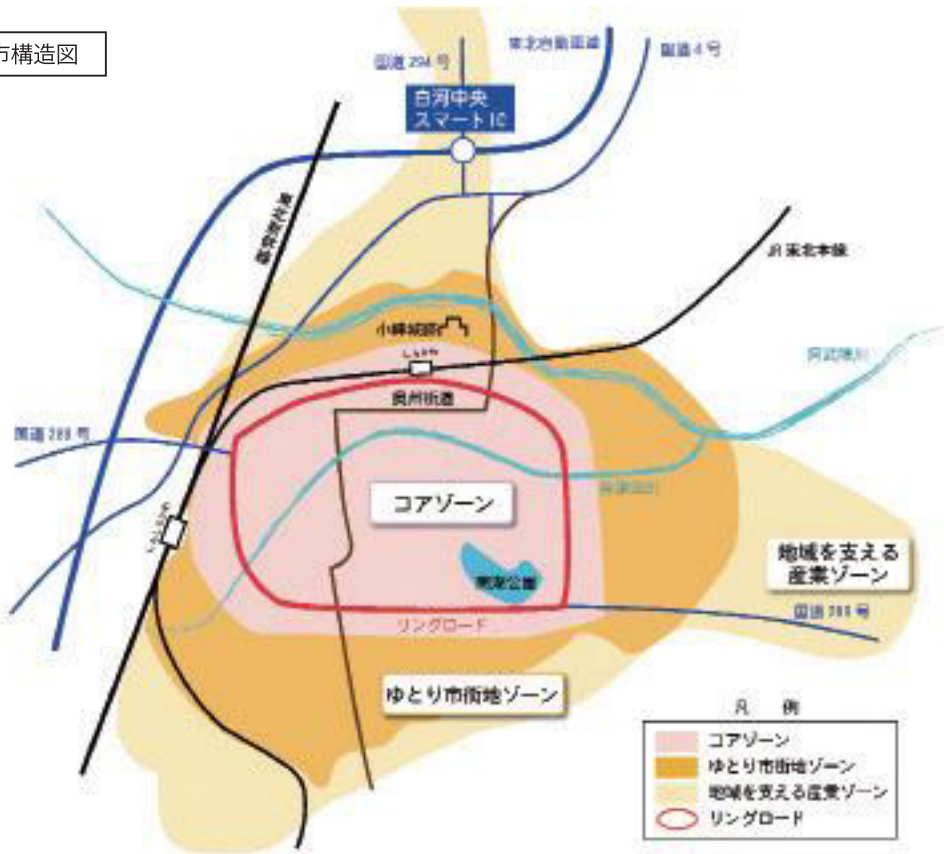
市構造図

国道294号
東北自動車道
国道4号
白河中央
スマートIC
東北新幹線
JR東北本線
小峰城跡
しらかわ
阿武隈川
奥州街道
国道289号
コアゾーン
谷津田川
新白河
南湖公園
地域を支える
産業ゾーン
国道289号
リングロード
ゆとり市街地ゾーン

凡　例
コアゾーン
ゆとり市街地ゾーン
地域を支える産業ゾーン
リングロード